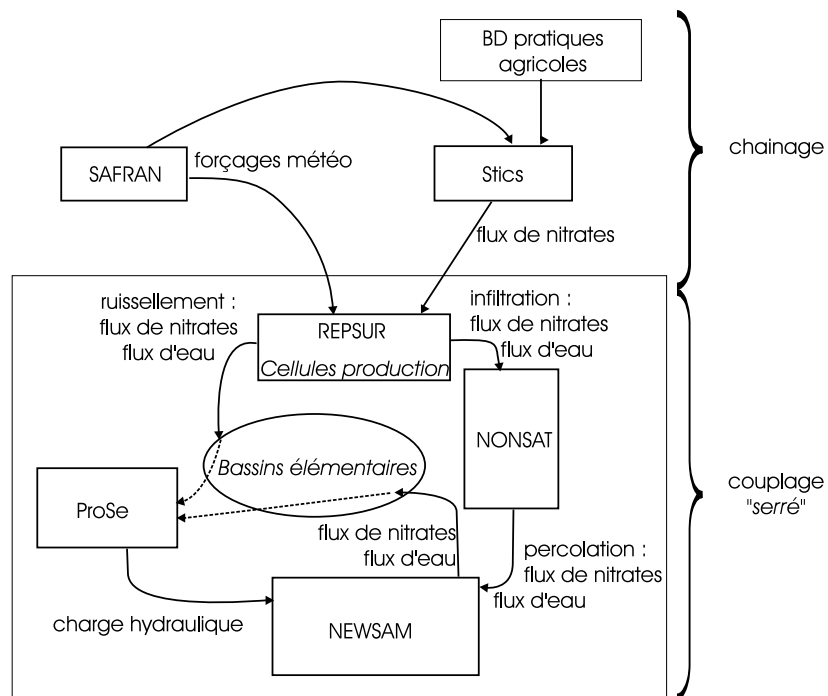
BD pratiques agricoles

SAFRAN

forçages météo

Stics

chainage

flux de nitrates

ruissellement :
flux de nitrates
flux d'eau

REPSUR
*Cellules production*

infiltration :
flux de nitrates
flux d'eau

NONSAT

*Bassins élémentaires*

ProSe

couplage
"*serré*"

flux de nitrates
flux d'eau

percolation :
flux de nitrates
flux d'eau

charge hydraulique

NEWSAM